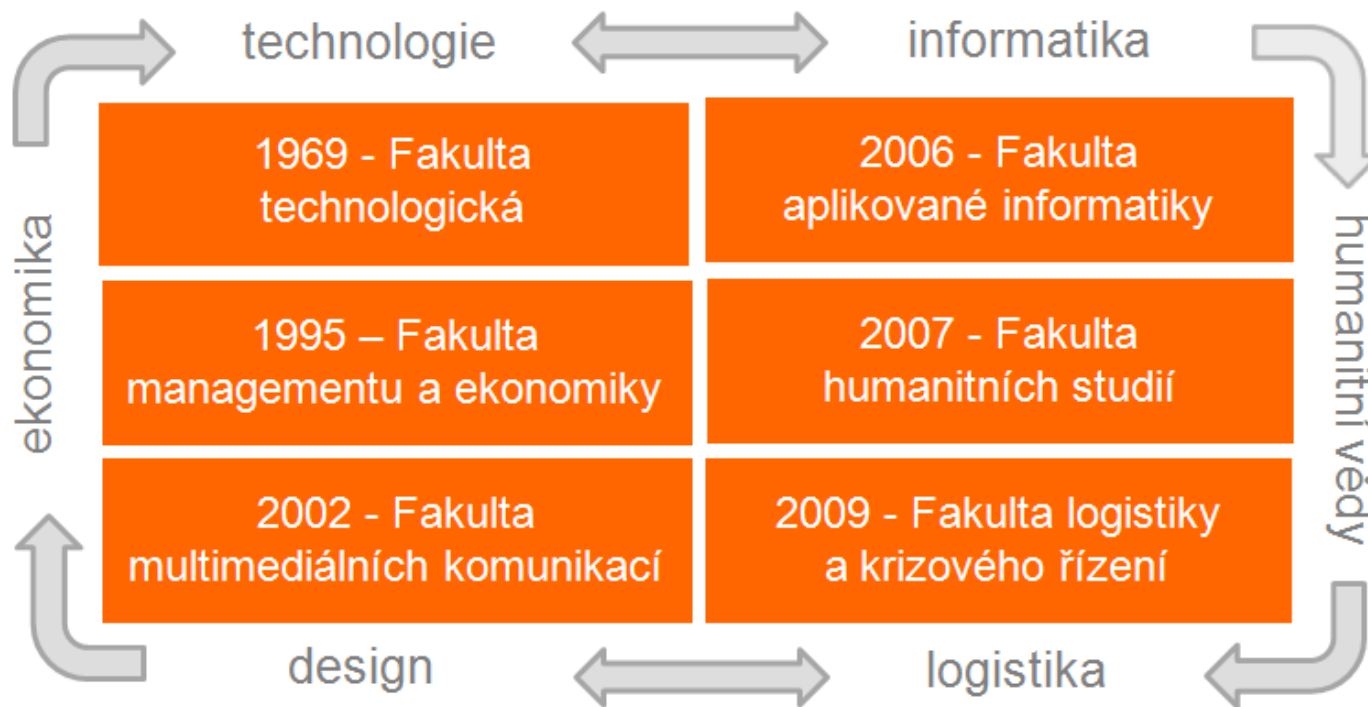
technologie

informatika

ekonomika

1969 - Fakulta technologická

2006 - Fakulta aplikované informatiky

humanitní vědy

1995 – Fakulta managementu a ekonomiky

2007 - Fakulta humanitních studií

2002 - Fakulta multimediálních komunikací

2009 - Fakulta logistiky a krizového řízení

design

logistika